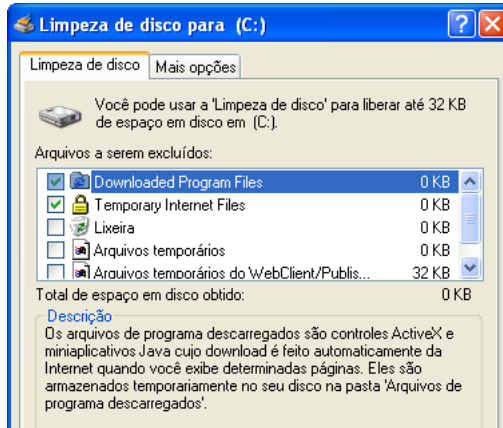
Limpeza de disco para (C:)

?

Limpeza de disco | Mais opções

Você pode usar a 'Limpeza de disco' para liberar até 32 KB de espaço em disco em (C:).

Arquivos a serem excluídos:

| | | |
|---|---|---|
| ☑ | Downloaded Program Files | 0 KB |
| ☑ | Temporary Internet Files | 0 KB |
| ☐ | Lixeira | 0 KB |
| ☐ | Arquivos temporários | 0 KB |
| ☐ | Arquivos temporários do WebClient/Publis... | 32 KB |

Total de espaço em disco obtido: 0 KB

Descrição

Os arquivos de programa descarregados são controles ActiveX e miniaplicativos Java cujo download é feito automaticamente da Internet quando você exibe determinadas páginas. Eles são armazenados temporariamente no seu disco na pasta 'Arquivos de programa descarregados'.